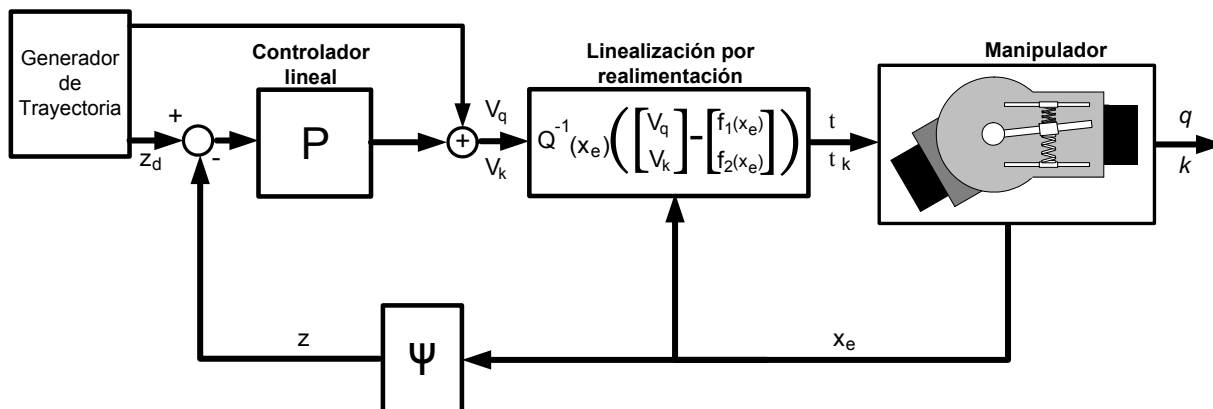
Generador de Trayectoria

Controlador lineal

Linealización por realimentación

Manipulador

+

-

$z_d$

P

+

$V_q$

$V_k$

$Q^{-1}(x_e)\left(\begin{bmatrix} V_q \\ V_k \end{bmatrix} - \begin{bmatrix} f_1(x_e) \\ f_2(x_e) \end{bmatrix}\right)$

t

t k

q

k

z

Ψ

$x_e$